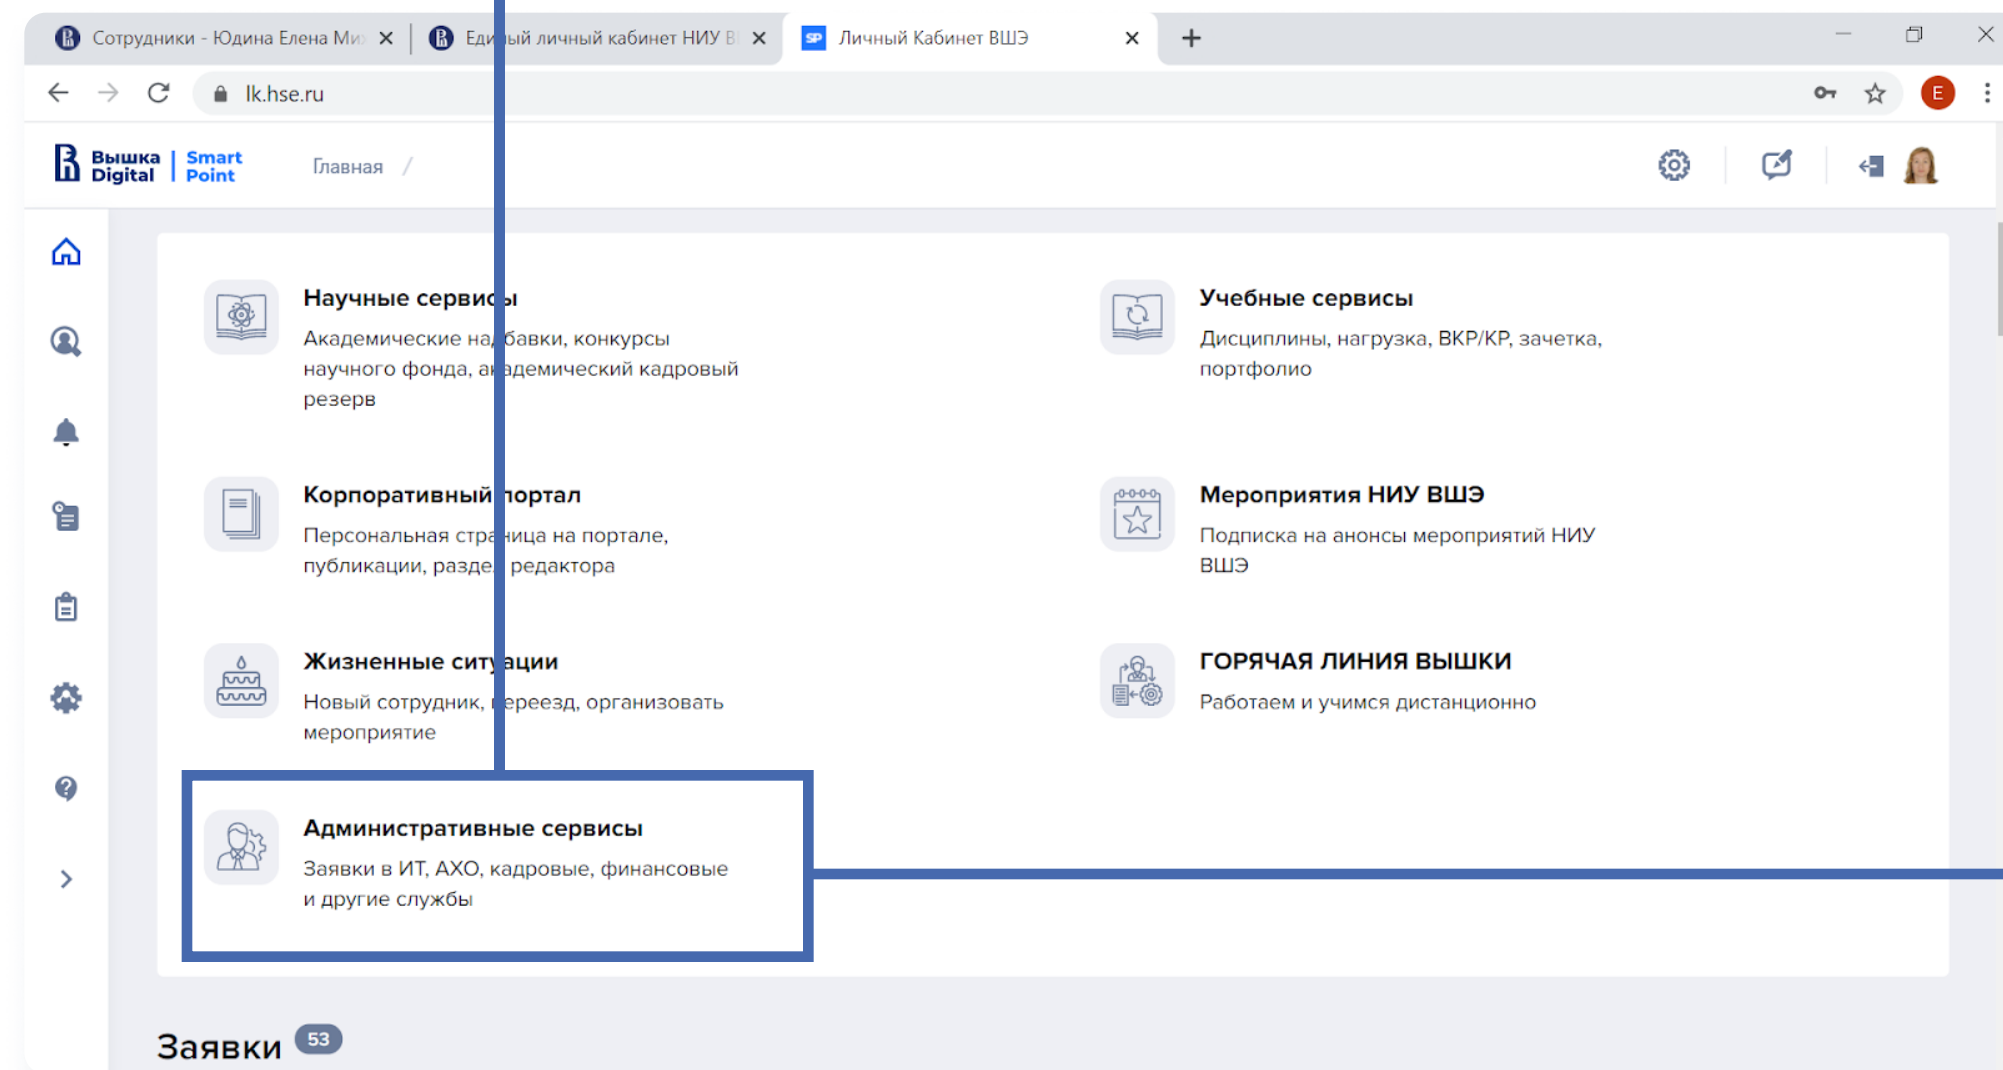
Сотрудники - Юдина Елена Ми
Ед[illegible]ый личный кабинет НИУ В
Личный Кабинет ВШЭ
lk.hse.ru
E

Вышка Digital | Smart Point
Главная /

Научные серви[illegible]ы
Академические на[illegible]бавки, конкурсы научного фонда, а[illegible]адемический кадровый резерв

Учебные сервисы
Дисциплины, нагрузка, ВКР/КР, зачетка, портфолио

Корпоративный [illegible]портал
Персональная стр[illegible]ница на портале, публикации, разде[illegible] редактора

Мероприятия НИУ ВШЭ
Подписка на анонсы мероприятий НИУ ВШЭ

Жизненные сит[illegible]ации
Новый сотрудник, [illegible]ереезд, организовать мероприятие

ГОРЯЧАЯ ЛИНИЯ ВЫШКИ
Работаем и учимся дистанционно

Административные сервисы
Заявки в ИТ, АХО, кадровые, финансовые и другие службы

Заявки 53